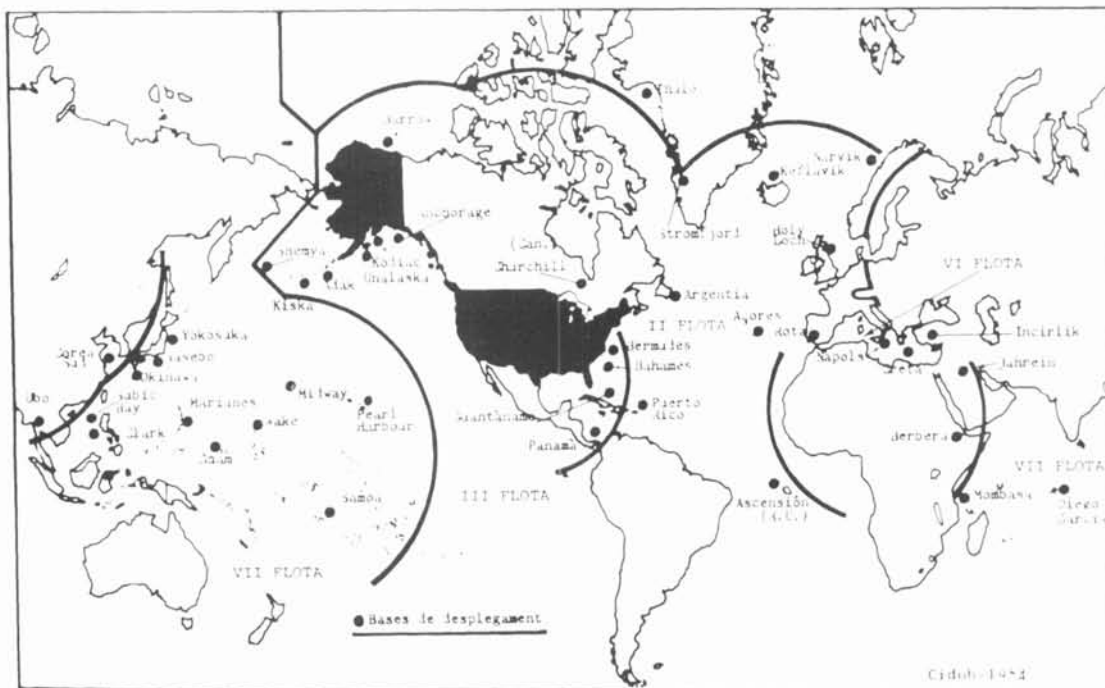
Thule
Barrow
Narvik
Keflavik
Anchorage
Stromfjord
Holy Loch
(Can.)
Shemya
Kodiak
Adak
Unalaska
Churchill
VI FLOTA
Kiska
Argentia
II FLOTA
Azores
Rota
Incirlik
Yokosuka
Corea Sud
Sasebo
Okinawa
Bermudes
Bahames
Napols
Creta
Bahrein
Midway
Cubo
Subic Bay
Marianes
Pearl Harbour
Puerto Rico
Wake
Guantánamo
Clark
Guam
Panamá
Berbera
VII FLOTA
Samoa
III FLOTA
Ascensión (G.B.)
Mombasa
Diego Garcia
VII FLOTA
Bases de desplegament
Cidob-1984